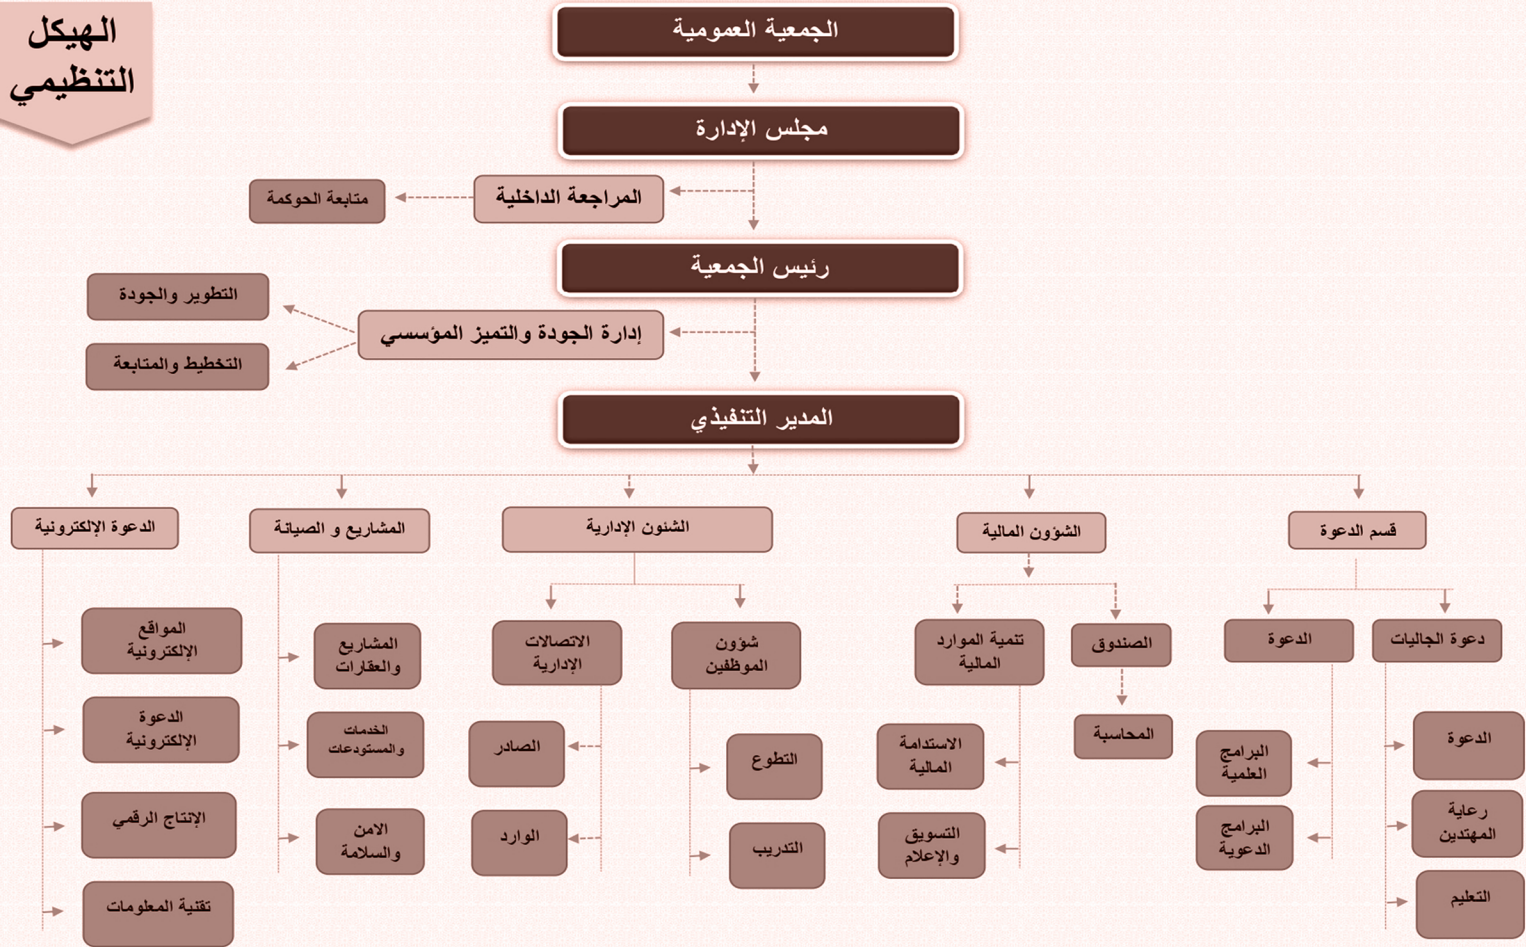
الهيكل التنظيمي

الجمعية العمومية

مجلس الإدارة

المراجعة الداخلية

متابعة الحوكمة

رئيس الجمعية

إدارة الجودة والتميز المؤسسي

التطوير والجودة

التخطيط والمتابعة

المدير التنفيذي

قسم الدعوة

دعوة الجاليات

الدعوة

رعاية المهتدين

التعليم

الدعوة

البرامج العلمية

البرامج الدعوية

الشؤون المالية

الصندوق

المحاسبة

تنمية الموارد المالية

الاستدامة المالية

التسويق والإعلام

الشئون الإدارية

شؤون الموظفين

التطوع

التدريب

الاتصالات الإدارية

الصادر

الوارد

المشاريع و الصيانة

المشاريع والعقارات

الخدمات والمستودعات

الامن والسلامة

الدعوة الإلكترونية

المواقع الإلكترونية

الدعوة الإلكترونية

الإنتاج الرقمي

تقنية المعلومات